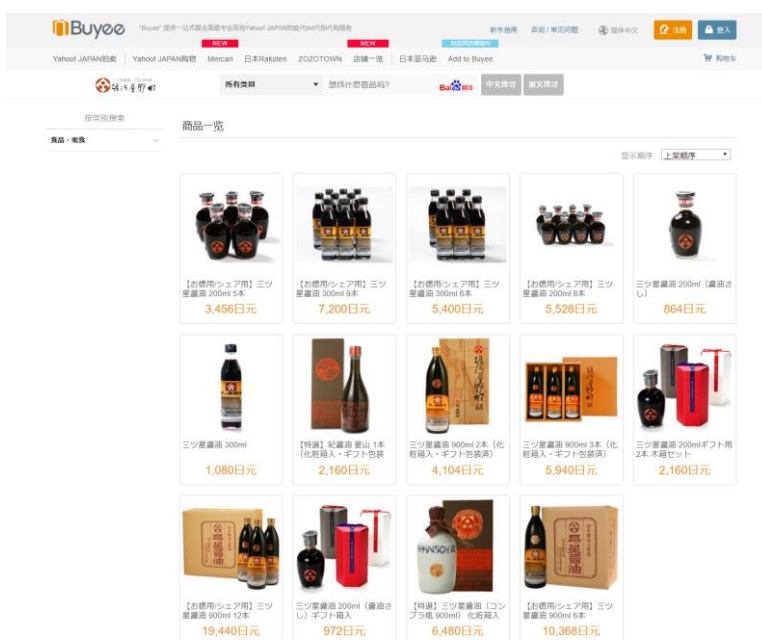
Buyee "Buyee" 提供一站式跨企業專業代購Yahoo! JAPAN拍賣代購代購服務

新手指南 咨詢 / 常見問題 简体中文 注册 登入

NEW NEW

Yahoo! JAPAN拍卖 Yahoo! JAPAN购物 Mercari 日本Rakuten ZOZOTOWN 店铺一览 日本亚马逊 Add to Buyee 购物车

所有类别 您找什么商品吗? 中文搜寻 日文搜寻

按类别搜索

食品・饮食

商品一览

显示顺序 上架顺序

【お徳用/シェア用】三ツ星醤油 200ml 5本
3,456日元

【お徳用/シェア用】三ツ星醤油 300ml 8本
7,200日元

【お徳用/シェア用】三ツ星醤油 300ml 6本
5,400日元

【お徳用/シェア用】三ツ星醤油 200ml 8本
5,528日元

三ツ星醤油 200ml（醤油さし）
864日元

三ツ星醤油 300ml
1,080日元

【特選】紀醤油 星山 1本（化粧箱入・ギフト包装
2,160日元

三ツ星醤油 900ml 2本（化粧箱入・ギフト包装済）
4,104日元

三ツ星醤油 900ml 3本（化粧箱入・ギフト包装済）
5,940日元

三ツ星醤油 200mlギフト用 2本 木箱セット
2,160日元

【お徳用/シェア用】三ツ星醤油 900ml 12本
19,440日元

三ツ星醤油 200ml（醤油さし）ギフト箱入
972日元

【特選】三ツ星醤油（コンプラ瓶 900ml）化粧箱入
6,480日元

【お徳用/シェア用】三ツ星醤油 900ml 6本
10,368日元